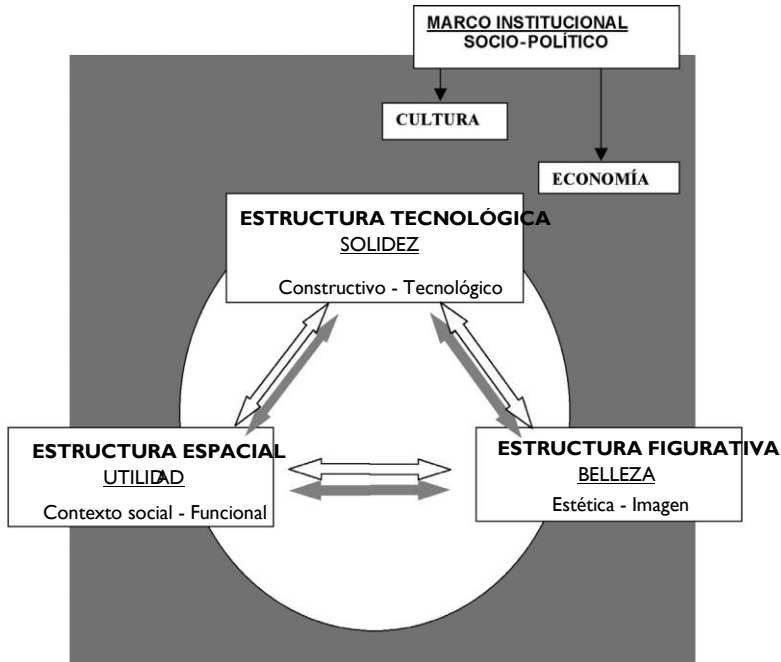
MARCO INSTITUCIONAL
SOCIO-POLÍTICO

CULTURA

ECONOMÍA

ESTRUCTURA TECNOLÓGICA
SOLIDEZ
Constructivo - Tecnológico

ESTRUCTURA ESPACIAL
UTILIDAD
Contexto social - Funcional

ESTRUCTURA FIGURATIVA
BELLEZA
Estética - Imagen